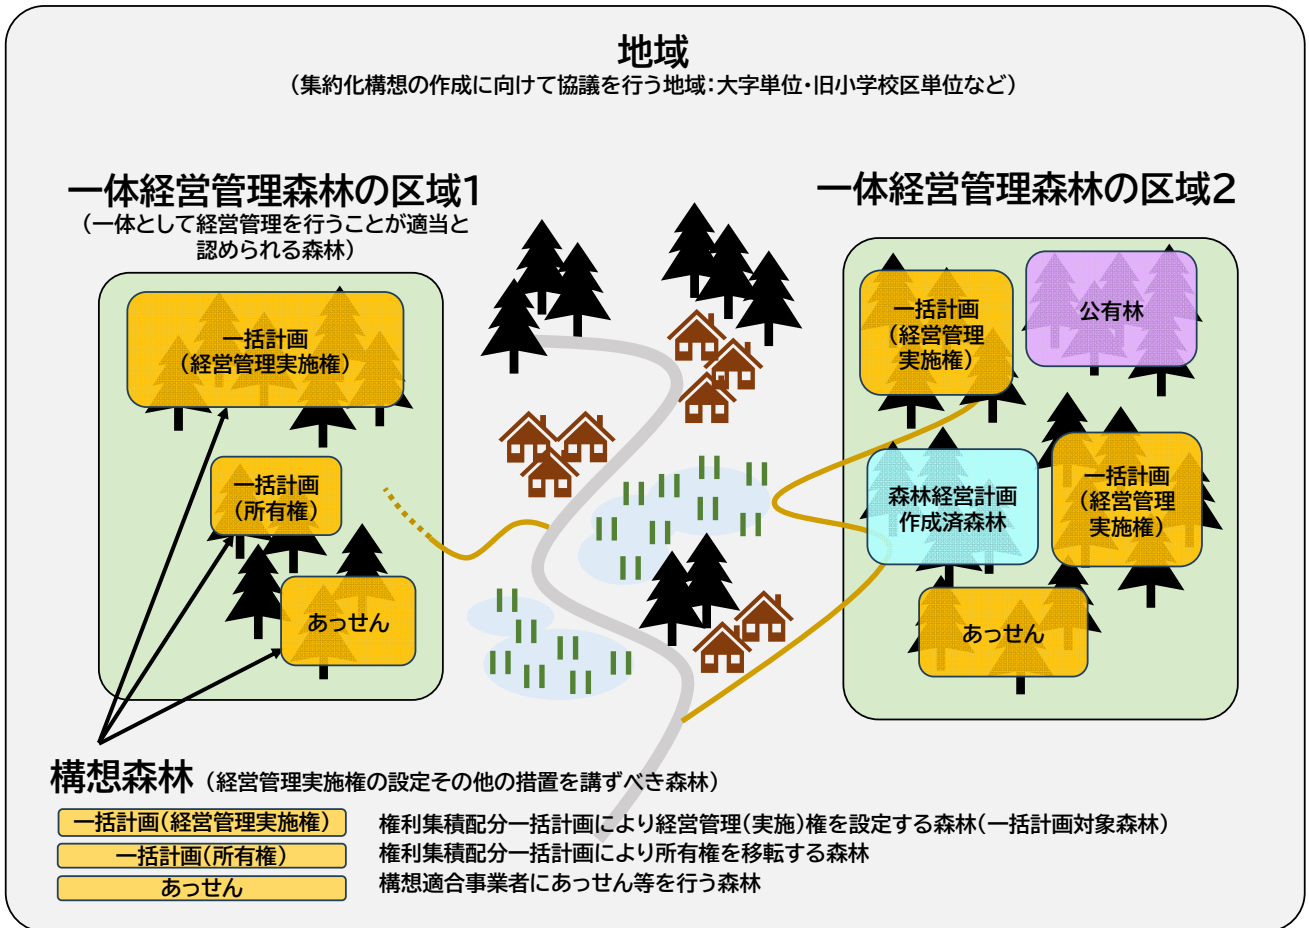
地域
（集約化構想の作成に向けて協議を行う地域：大字単位・旧小学校区単位など）

一体経営管理森林の区域1
（一体として経営管理を行うことが適当と認められる森林）

一括計画
（経営管理実施権）

一括計画
（所有権）

あっせん

一体経営管理森林の区域2

一括計画
（経営管理実施権）

公有林

森林経営計画作成済森林

一括計画
（経営管理実施権）

あっせん

構想森林（経営管理実施権の設定その他の措置を講ずべき森林）

一括計画（経営管理実施権） 権利集積配分一括計画により経営管理（実施）権を設定する森林（一括計画対象森林）
一括計画（所有権） 権利集積配分一括計画により所有権を移転する森林
あっせん 構想適合事業者にあっせん等を行う森林